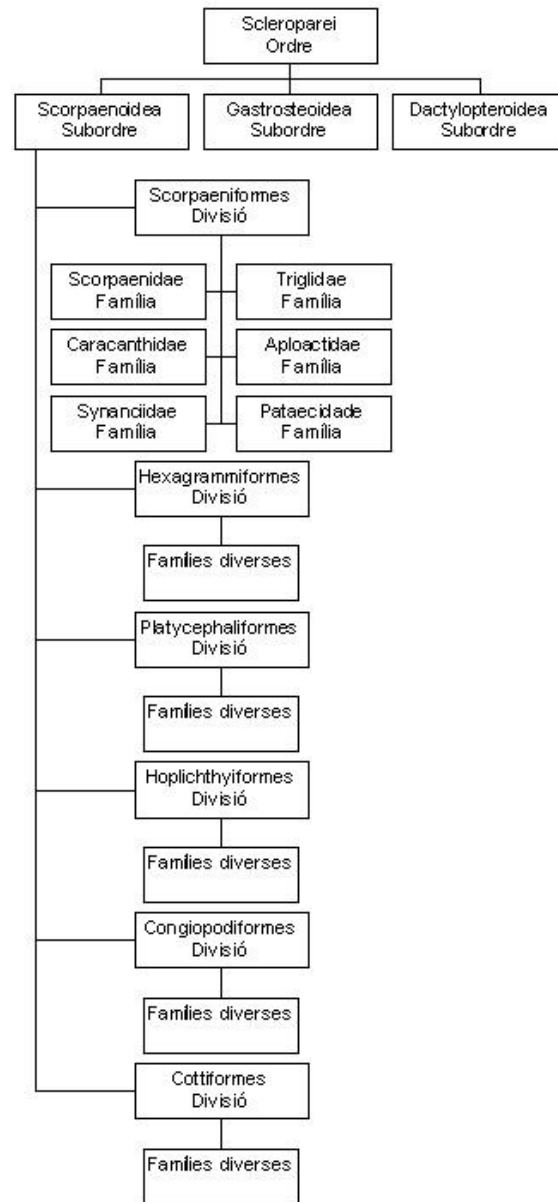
Scleroparei
Ordre

Scorpaenoidea
Subordre

Gastrosteoidea
Subordre

Dactylopteroidea
Subordre

Scorpaeniformes
Divisió

Scorpaenidae
Família

Triglidae
Família

Caracanthidae
Família

Aploactidae
Família

Synanciidae
Família

Pataecidade
Família

Hexagrammiformes
Divisió

Families diverses

Platycephaliformes
Divisió

Families diverses

Hoplichthyiformes
Divisió

Families diverses

Congiopodiformes
Divisió

Families diverses

Cottiformes
Divisió

Families diverses